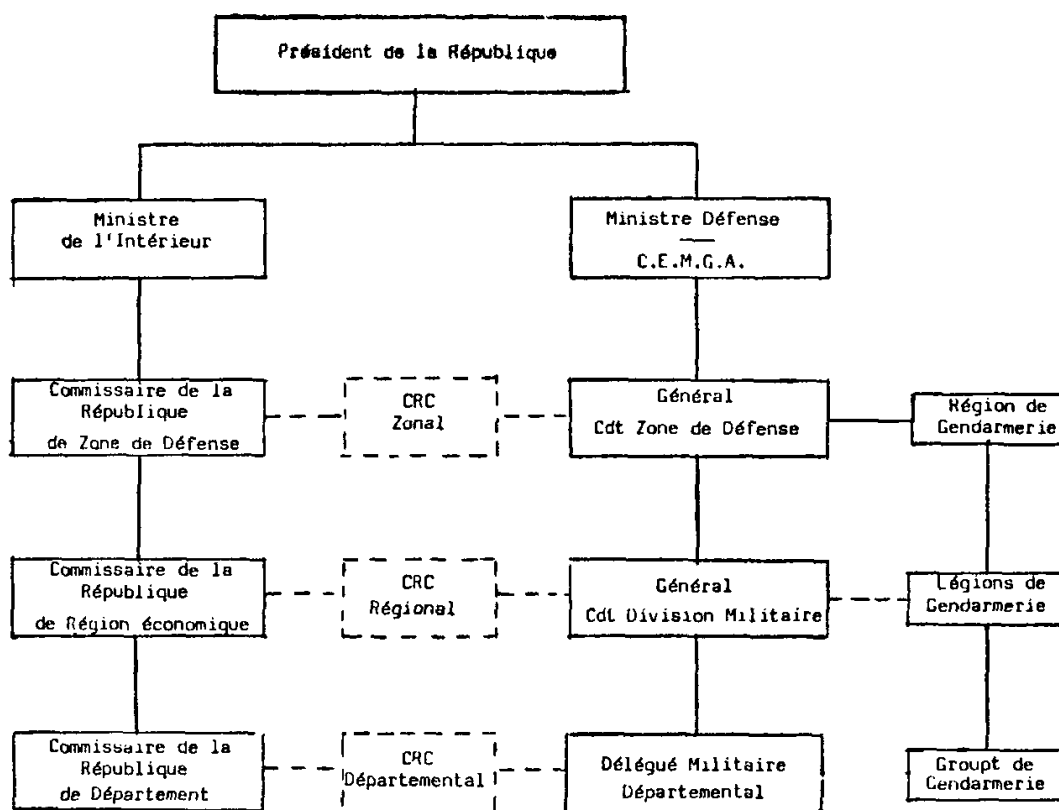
Président de la République

Ministre de l'Intérieur

Ministre Défense

C.E.M.G.A.

Commissaire de la République de Zone de Défense

CRC Zonal

Général Cdt Zone de Défense

Région de Gendarmerie

Commissaire de la République de Région économique

CRC Régional

Général Cdt Division Militaire

Légions de Gendarmerie

Commissaire de la République de Département

CRC Départemental

Délégué Militaire Départemental

Groupt de Gendarmerie